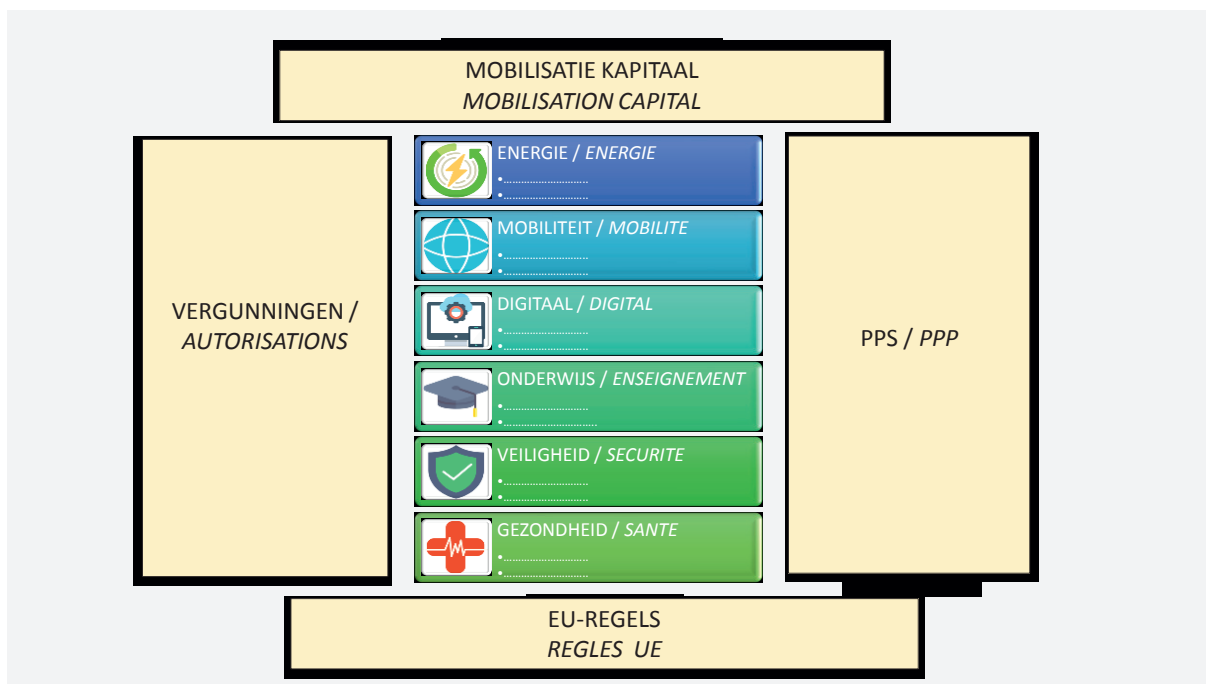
MOBILISATIE KAPITAAL
*MOBILISATION CAPITAL*

VERGUNNINGEN / *AUTORISATIONS*

ENERGIE / *ENERGIE*
•..............................
•..............................

MOBILITEIT / *MOBILITE*
•..............................
•..............................

DIGITAAL / *DIGITAL*
•..............................
•..............................

ONDERWIJS / *ENSEIGNEMENT*
•..............................
•..............................

VEILIGHEID / *SECURITE*
•..............................
•..............................

GEZONDHEID / *SANTE*
•..............................
•..............................

PPS / *PPP*

EU-REGELS
*REGLES UE*